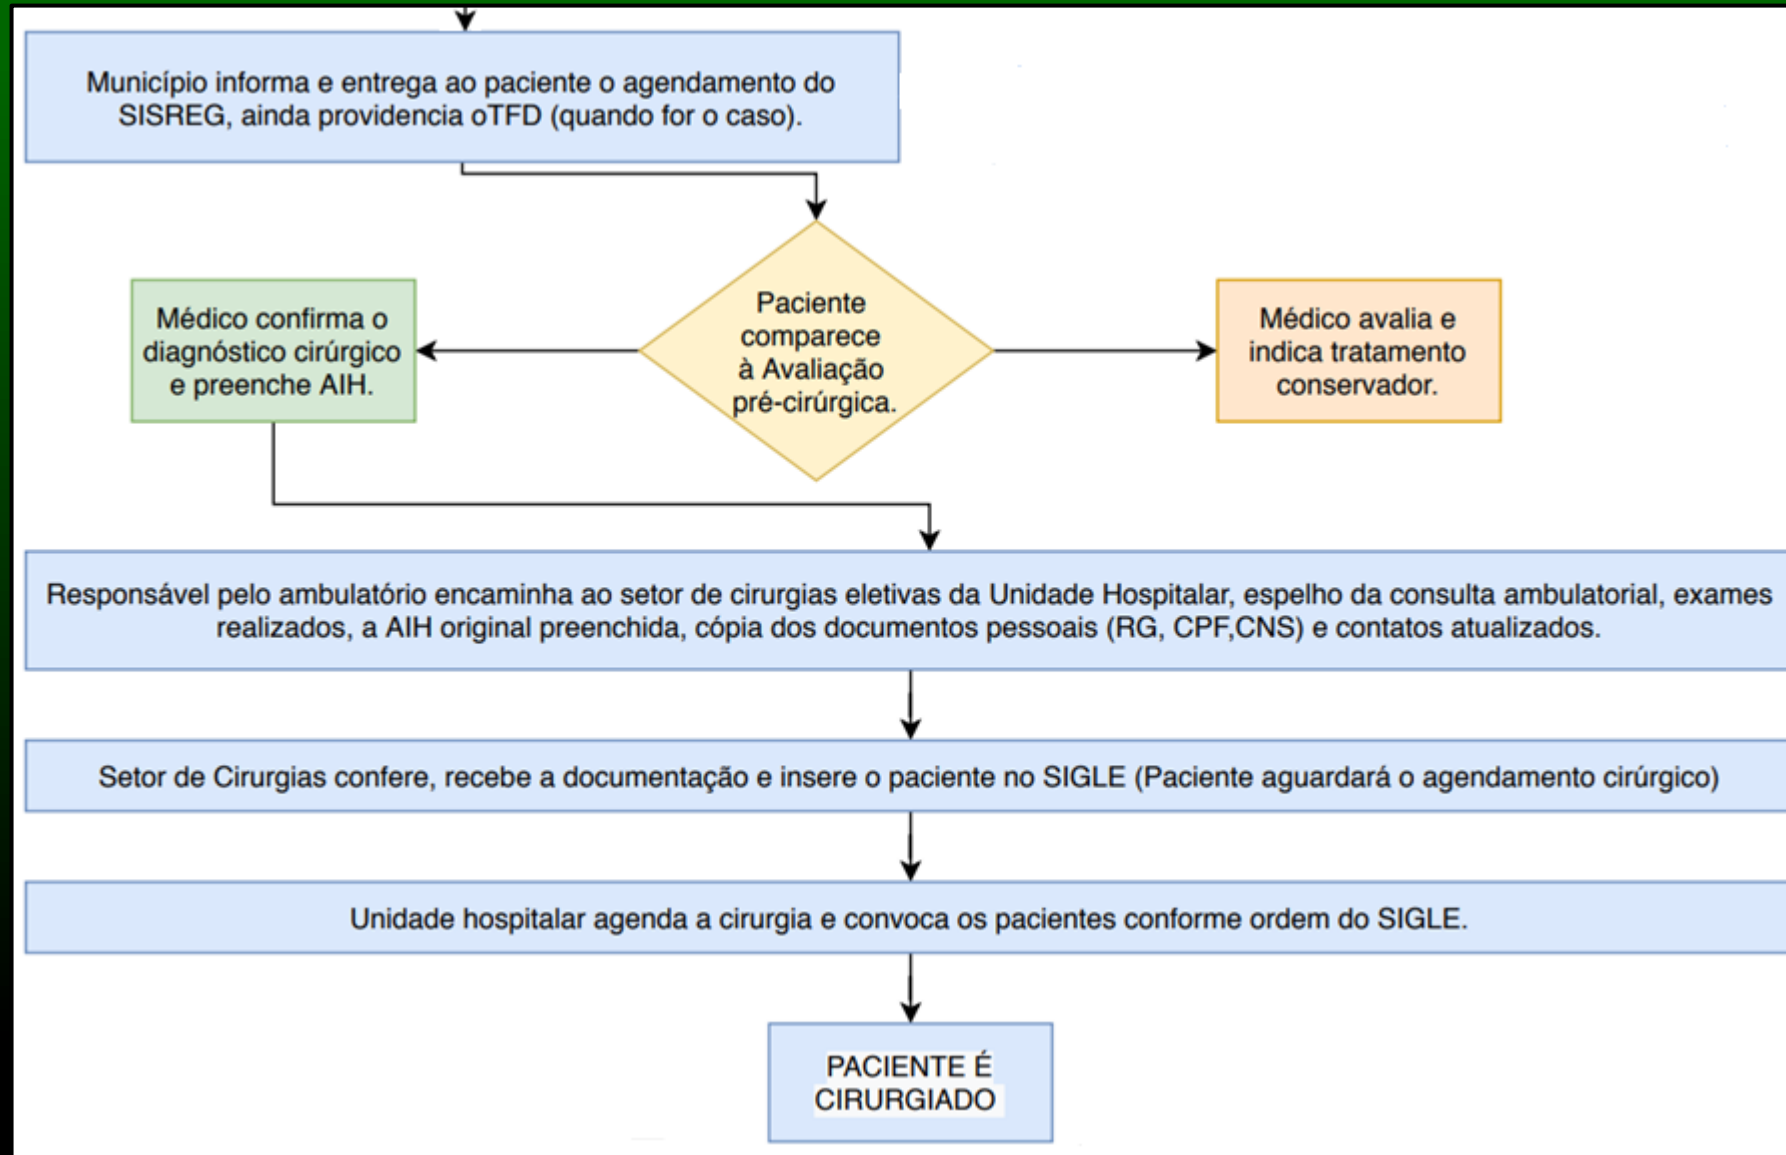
Município informa e entrega ao paciente o agendamento do SISREG, ainda providencia oTFD (quando for o caso).

Médico confirma o diagnóstico cirúrgico e preenche AIH.

Paciente comparece à Avaliação pré-cirúrgica.

Médico avalia e indica tratamento conservador.

Responsável pelo ambulatório encaminha ao setor de cirurgias eletivas da Unidade Hospitalar, espelho da consulta ambulatorial, exames realizados, a AIH original preenchida, cópia dos documentos pessoais (RG, CPF,CNS) e contatos atualizados.

Setor de Cirurgias confere, recebe a documentação e insere o paciente no SIGLE (Paciente aguardará o agendamento cirúrgico)

Unidade hospitalar agenda a cirurgia e convoca os pacientes conforme ordem do SIGLE.

PACIENTE É CIRURGIADO